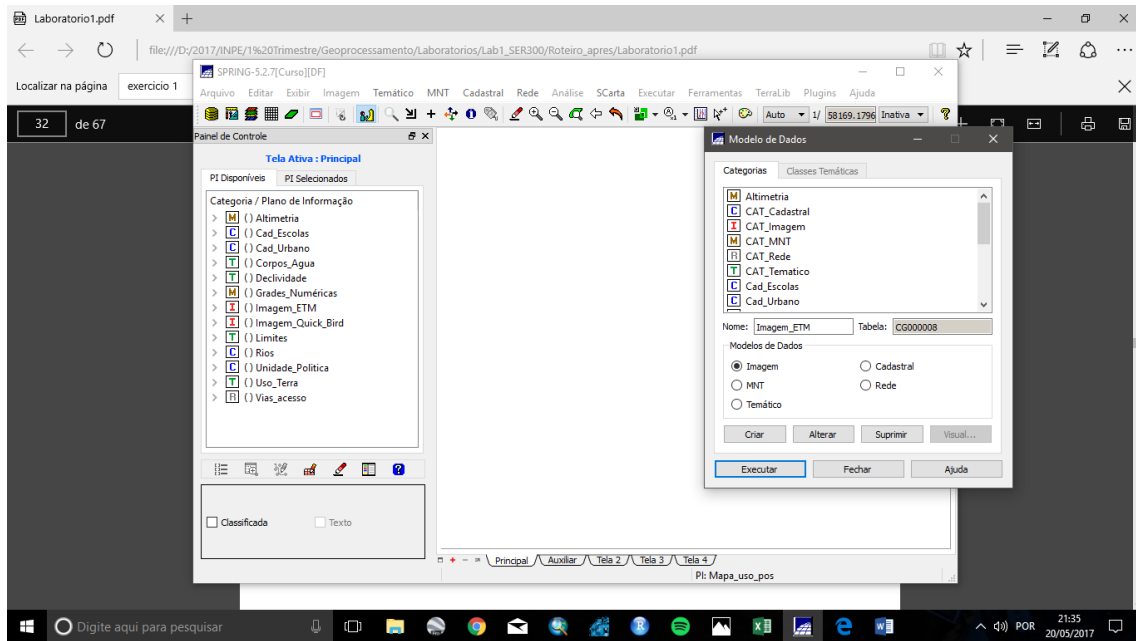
Laboratorio1.pdf

file:///D:/2017/INPE/1%20Trimestre/Geoprocessamento/Laboratorios/Lab1_SER300/Roteiro_apres/Laboratorio1.pdf

Localizar na página exercicio 1

32 de 67

SPRING-5.2.7[Curso][DF]

Arquivo Editar Exibir Imagem Temático MNT Cadastral Rede Análise SCarta Executar Ferramentas TerraLib Plugins Ajuda

Auto 1/ 58169.1796 Inativa

Painel de Controle

Tela Ativa : Principal

PI Disponíveis PI Selecionados

Categoria / Plano de Informação
M () Altimetria
C () Cad_Escolas
C () Cad_Urbano
T () Corpos_Agua
T () Declividade
M () Grades_Numéricas
I () Imagem_ETM
I () Imagem_Quick_Bird
T () Limites
C () Rios
C () Unidade_Politica
T () Uso_Terra
R () Vias_acesso

Classificada Texto

Principal Auxiliar Tela 2 Tela 3 Tela 4

PI: Mapa_uso_pos

Modelo de Dados

Categorias Classes Temáticas

M Altimetria
C CAT_Cadastral
I CAT_Imagem
M CAT_MNT
R CAT_Rede
T CAT_Tematico
C Cad_Escolas
C Cad_Urbano

Nome: Imagem_ETM Tabela: CG000008

Modelos de Dados
Imagem Cadastral
MNT Rede
Temático

Criar Alterar Suprimir Visual...

Executar Fechar Ajuda

Digite aqui para pesquisar

POR 21:35 20/05/2017